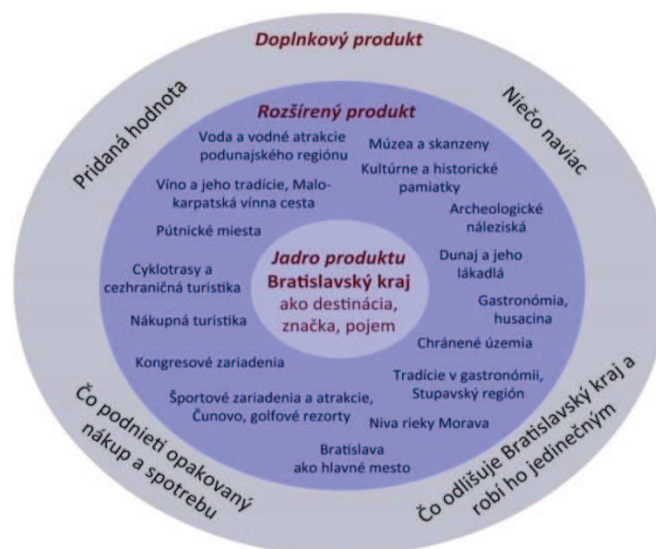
Doplnkový produkt

Pridaná hodnota

Niečo naviac

Rozšírený produkt

Voda a vodné atrakcie podunajského regiónu

Víno a jeho tradície, Malokarpatská vínna cesta

Pútnické miesta

Cyklotrasy a cezhraničná turistika

Nákupná turistika

Kongresové zariadenia

Športové zariadenia a atrakcie, Čunovo, golfové rezorty

Bratislava ako hlavné mesto

Múzea a skanzeny

Kultúrne a historické pamiatky

Archeologické náleziská

Dunaj a jeho lákadlá

Gastronómia, husacina

Chránené územia

Tradície v gastronómii, Stupavský región

Niva rieky Morava

Jadro produktu
Bratislavský kraj
ako destinácia, značka, pojem

Čo podnieti opakovaný nákup a spotrebu

Čo odlišuje Bratislavský kraj a robí ho jedinečným